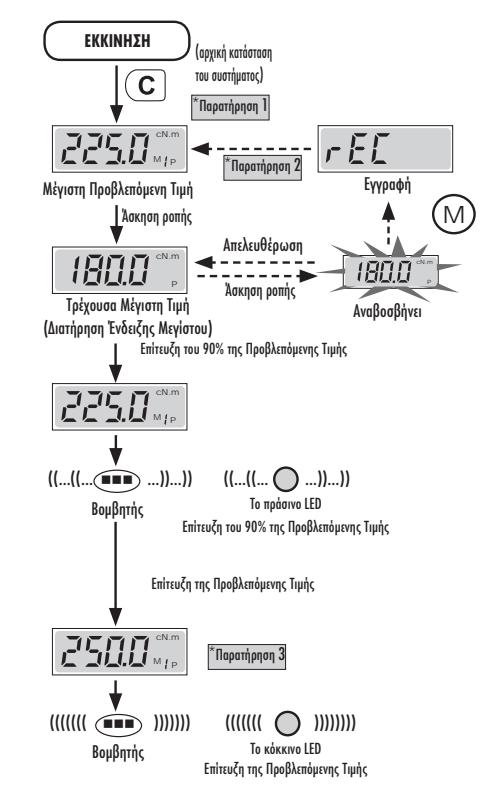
ΕΚΚΙΝΗΣΗ

(αρχική κατάσταση του συστήματος)

C

*Παρατήρηση 1

225.0 cN.m M f P

*Παρατήρηση 2

rEC

Εγγραφή

Μέγιστη Προβλεπόμενη Τιμή

Άσκηση ροπής

M

Απελευθέρωση

180.0 cN.m P

Άσκηση ροπής

180.0 cN.m P

Τρέχουσα Μέγιστη Τιμή (Διατήρηση Ένδειξης Μεγίστου)

Αναβοσβήνει

Επίτευξη του 90% της Προβλεπόμενης Τιμής

225.0 cN.m M f P

((...((... ...))...))

((...((... ...))...))

Βομβητής

Το πράσινο LED
Επίτευξη του 90% της Προβλεπόμενης Τιμής

Επίτευξη της Προβλεπόμενης Τιμής

250.0 cN.m M f P

*Παρατήρηση 3

(((((( ))))))

(((((( ))))))

Βομβητής

Το κόκκινο LED
Επίτευξη της Προβλεπόμενης Τιμής